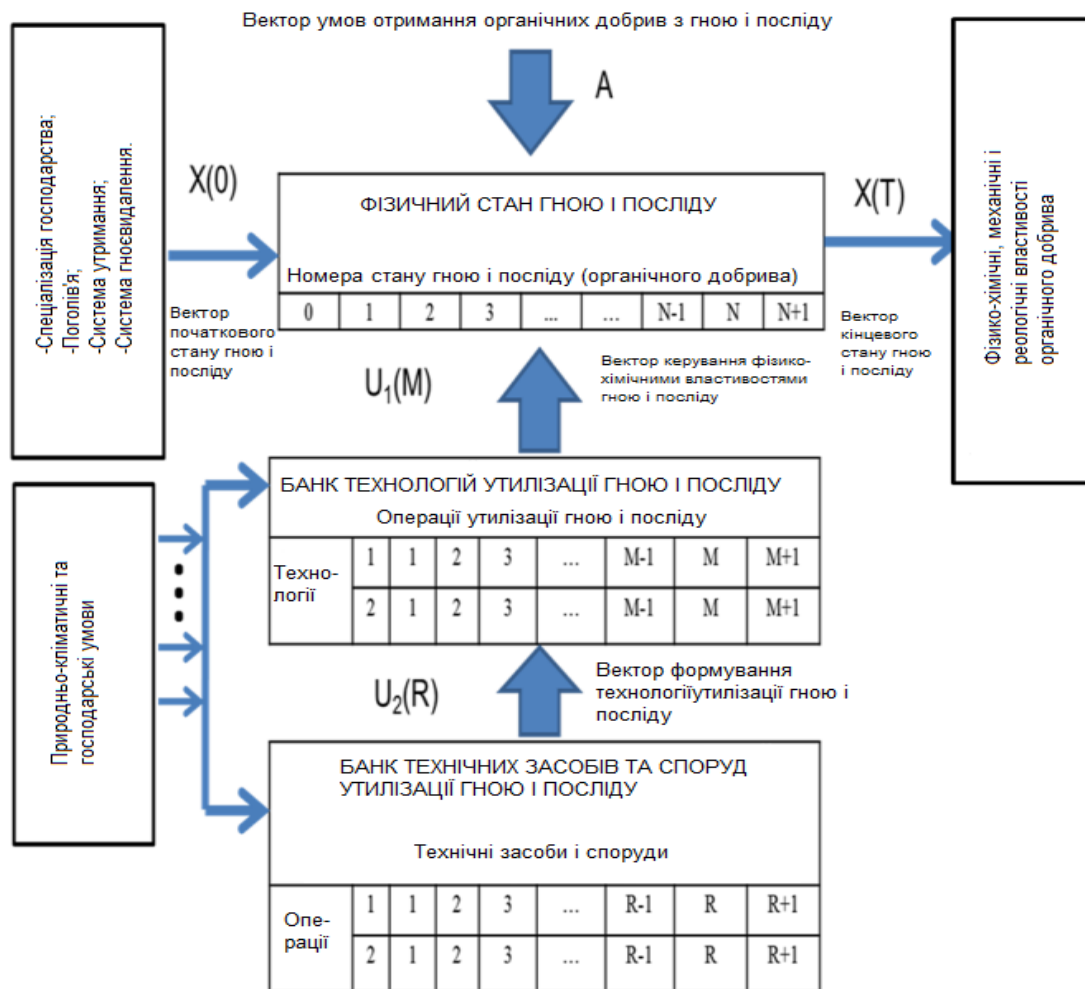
Вектор умов отримання органічних добрив з гною і посліду

A

-Спеціалізація господарства;
-Поголів'я;
-Система утримання;
-Система гноєвидалення.

X(0)

Вектор початкового стану гною і посліду

ФІЗИЧНИЙ СТАН ГНОЮ І ПОСЛІДУ

Номера стану гною і посліду (органічного добрива)

| 0 | 1 | 2 | 3 | ... | ... | N-1 | N | N+1 |
|---|---|---|---|---|---|---|---|---|

X(T)

Вектор кінцевого стану гною і посліду

Фізико-хімічні, механічні і реологічні властивості органічного добрива

$U_1(M)$

Вектор керування фізико-хімічними властивостями гною і посліду

БАНК ТЕХНОЛОГІЙ УТИЛІЗАЦІЇ ГНОЮ І ПОСЛІДУ

Операції утилізації гною і посліду

| Техно-логії | 1 | 1 | 2 | 3 | ... | M-1 | M | M+1 |
|---|---|---|---|---|---|---|---|---|
| | 2 | 1 | 2 | 3 | ... | M-1 | M | M+1 |

Природньо-кліматичні та господарські умови

$U_2(R)$

Вектор формування технологіїутилізації гною і посліду

БАНК ТЕХНІЧНИХ ЗАСОБІВ ТА СПОРУД УТИЛІЗАЦІЇ ГНОЮ І ПОСЛІДУ

Технічні засоби і споруди

| Опе-рації | 1 | 1 | 2 | 3 | ... | R-1 | R | R+1 |
|---|---|---|---|---|---|---|---|---|
| | 2 | 1 | 2 | 3 | ... | R-1 | R | R+1 |